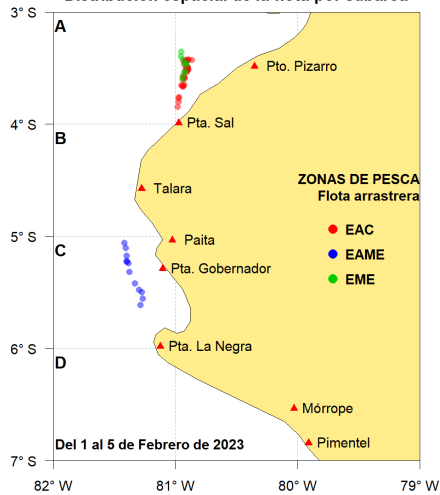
Distribución espacial de la flota por cabarca

3° S
4° S
5° S
6° S
7° S

A
B
C
D

Pto. Pizarro
Pta. Sal
Talara
Paita
Pta. Gobernador
Pta. La Negra
Mórrope
Pimentel

ZONAS DE PESCA
Flota arrastrera
EAC
EAME
EME

Del 1 al 5 de Febrero de 2023

82° W
81° W
80° W
79° W